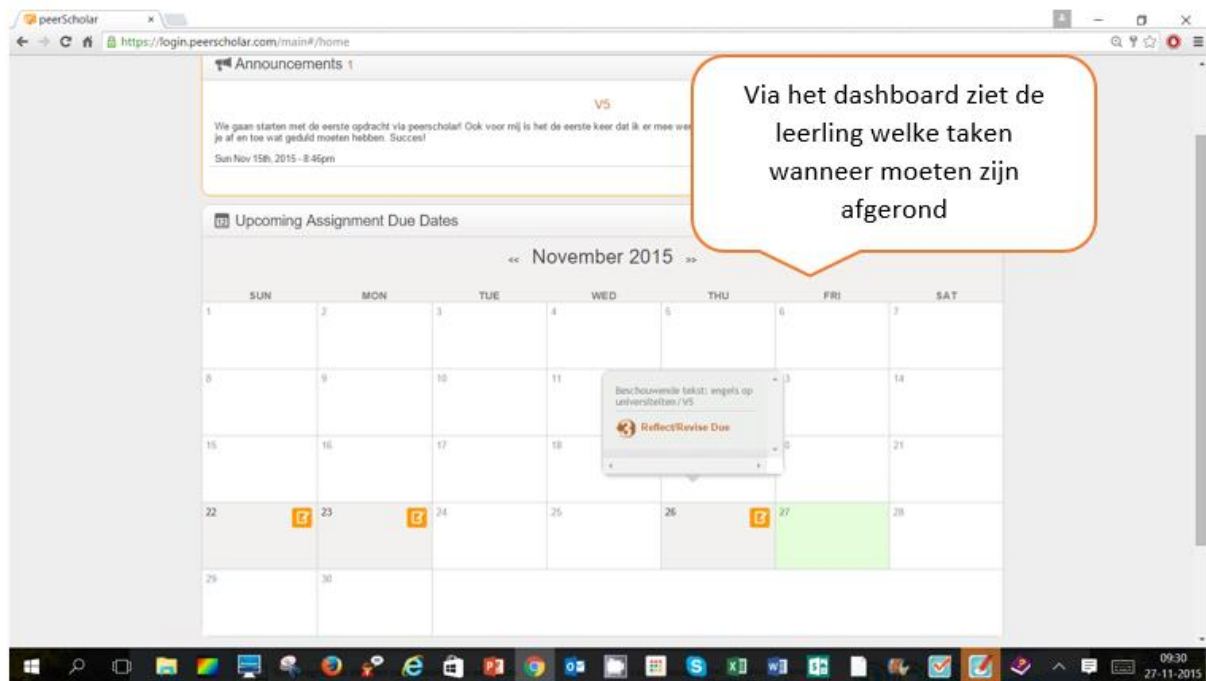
peerScholar ×

https://login.peerscholar.com/main#/home

Announcements 1

V5

We gaan starten met de eerste opdracht via peerscholar! Ook voor mij is het de eerste keer dat ik er mee wer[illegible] je af en toe wat geduld moeten hebben. Succes!

Sun Nov 15th, 2015 - 8:46pm

Via het dashboard ziet de leerling welke taken wanneer moeten zijn afgerond

Upcoming Assignment Due Dates

« November 2015 »

| SUN | MON | TUE | WED | THU | FRI | SAT |
|---|---|---|---|---|---|---|
| 1 | 2 | 3 | 4 | 5 | 6 | 7 |
| 8 | 9 | 10 | 11 | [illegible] | 13 | 14 |
| 15 | 16 | 17 | 18 | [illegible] | 20 | 21 |
| 22 | 23 | 24 | 25 | 26 | 27 | 28 |
| 29 | 30 | | | | | |

Beschouwende tekst: engels op universiteiten / V5

3 Reflect/Revise Due

09:30
27-11-2015